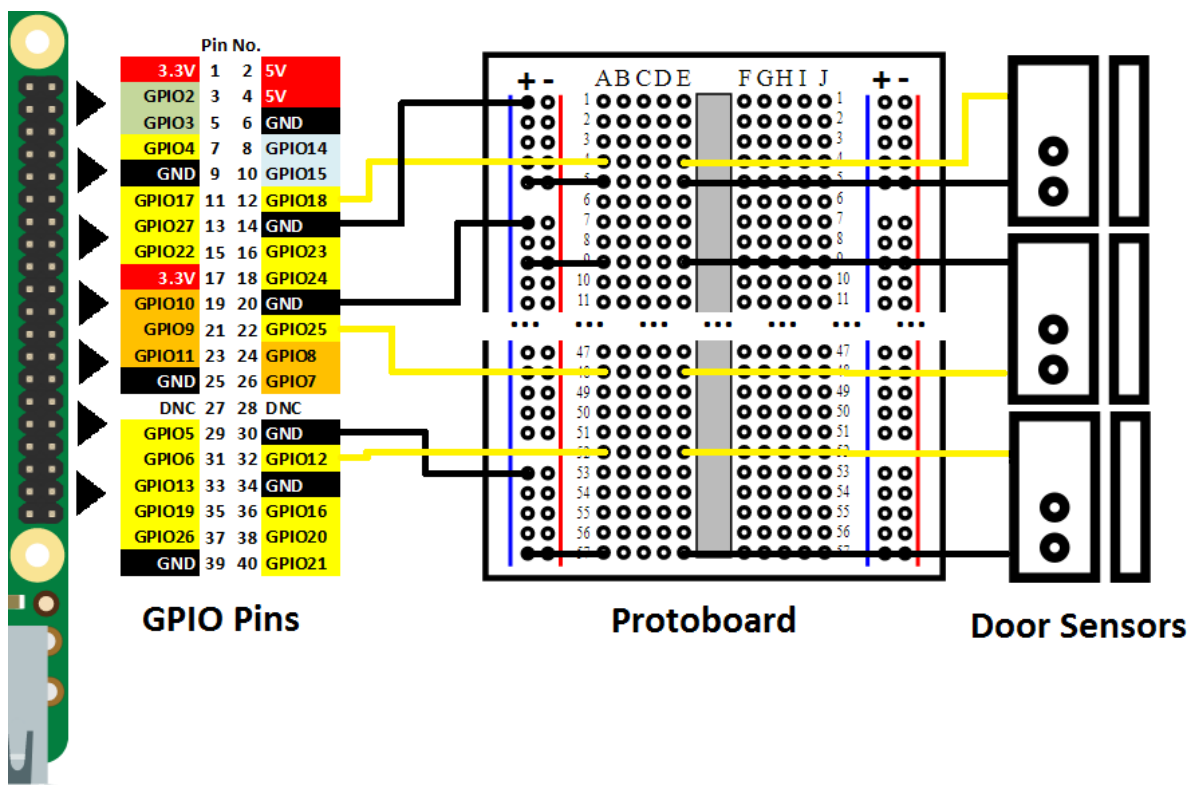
Pin No.

| | | | |
|---|---|---|---|
| 3.3V | 1 | 2 | 5V |
| GPIO2 | 3 | 4 | 5V |
| GPIO3 | 5 | 6 | GND |
| GPIO4 | 7 | 8 | GPIO14 |
| GND | 9 | 10 | GPIO15 |
| GPIO17 | 11 | 12 | GPIO18 |
| GPIO27 | 13 | 14 | GND |
| GPIO22 | 15 | 16 | GPIO23 |
| 3.3V | 17 | 18 | GPIO24 |
| GPIO10 | 19 | 20 | GND |
| GPIO9 | 21 | 22 | GPIO25 |
| GPIO11 | 23 | 24 | GPIO8 |
| GND | 25 | 26 | GPIO7 |
| DNC | 27 | 28 | DNC |
| GPIO5 | 29 | 30 | GND |
| GPIO6 | 31 | 32 | GPIO12 |
| GPIO13 | 33 | 34 | GND |
| GPIO19 | 35 | 36 | GPIO16 |
| GPIO26 | 37 | 38 | GPIO20 |
| GND | 39 | 40 | GPIO21 |

GPIO Pins

+ - A B C D E F G H I J + -

1 2 3 4 5 6 7 8 9 10 11

1 2 3 4 5 6 7 8 9 10 11

47 48 49 50 51 52 53 54 55 56 57

47 48 49 50 51 52 53 54 55 56 57

Protoboard

Door Sensors